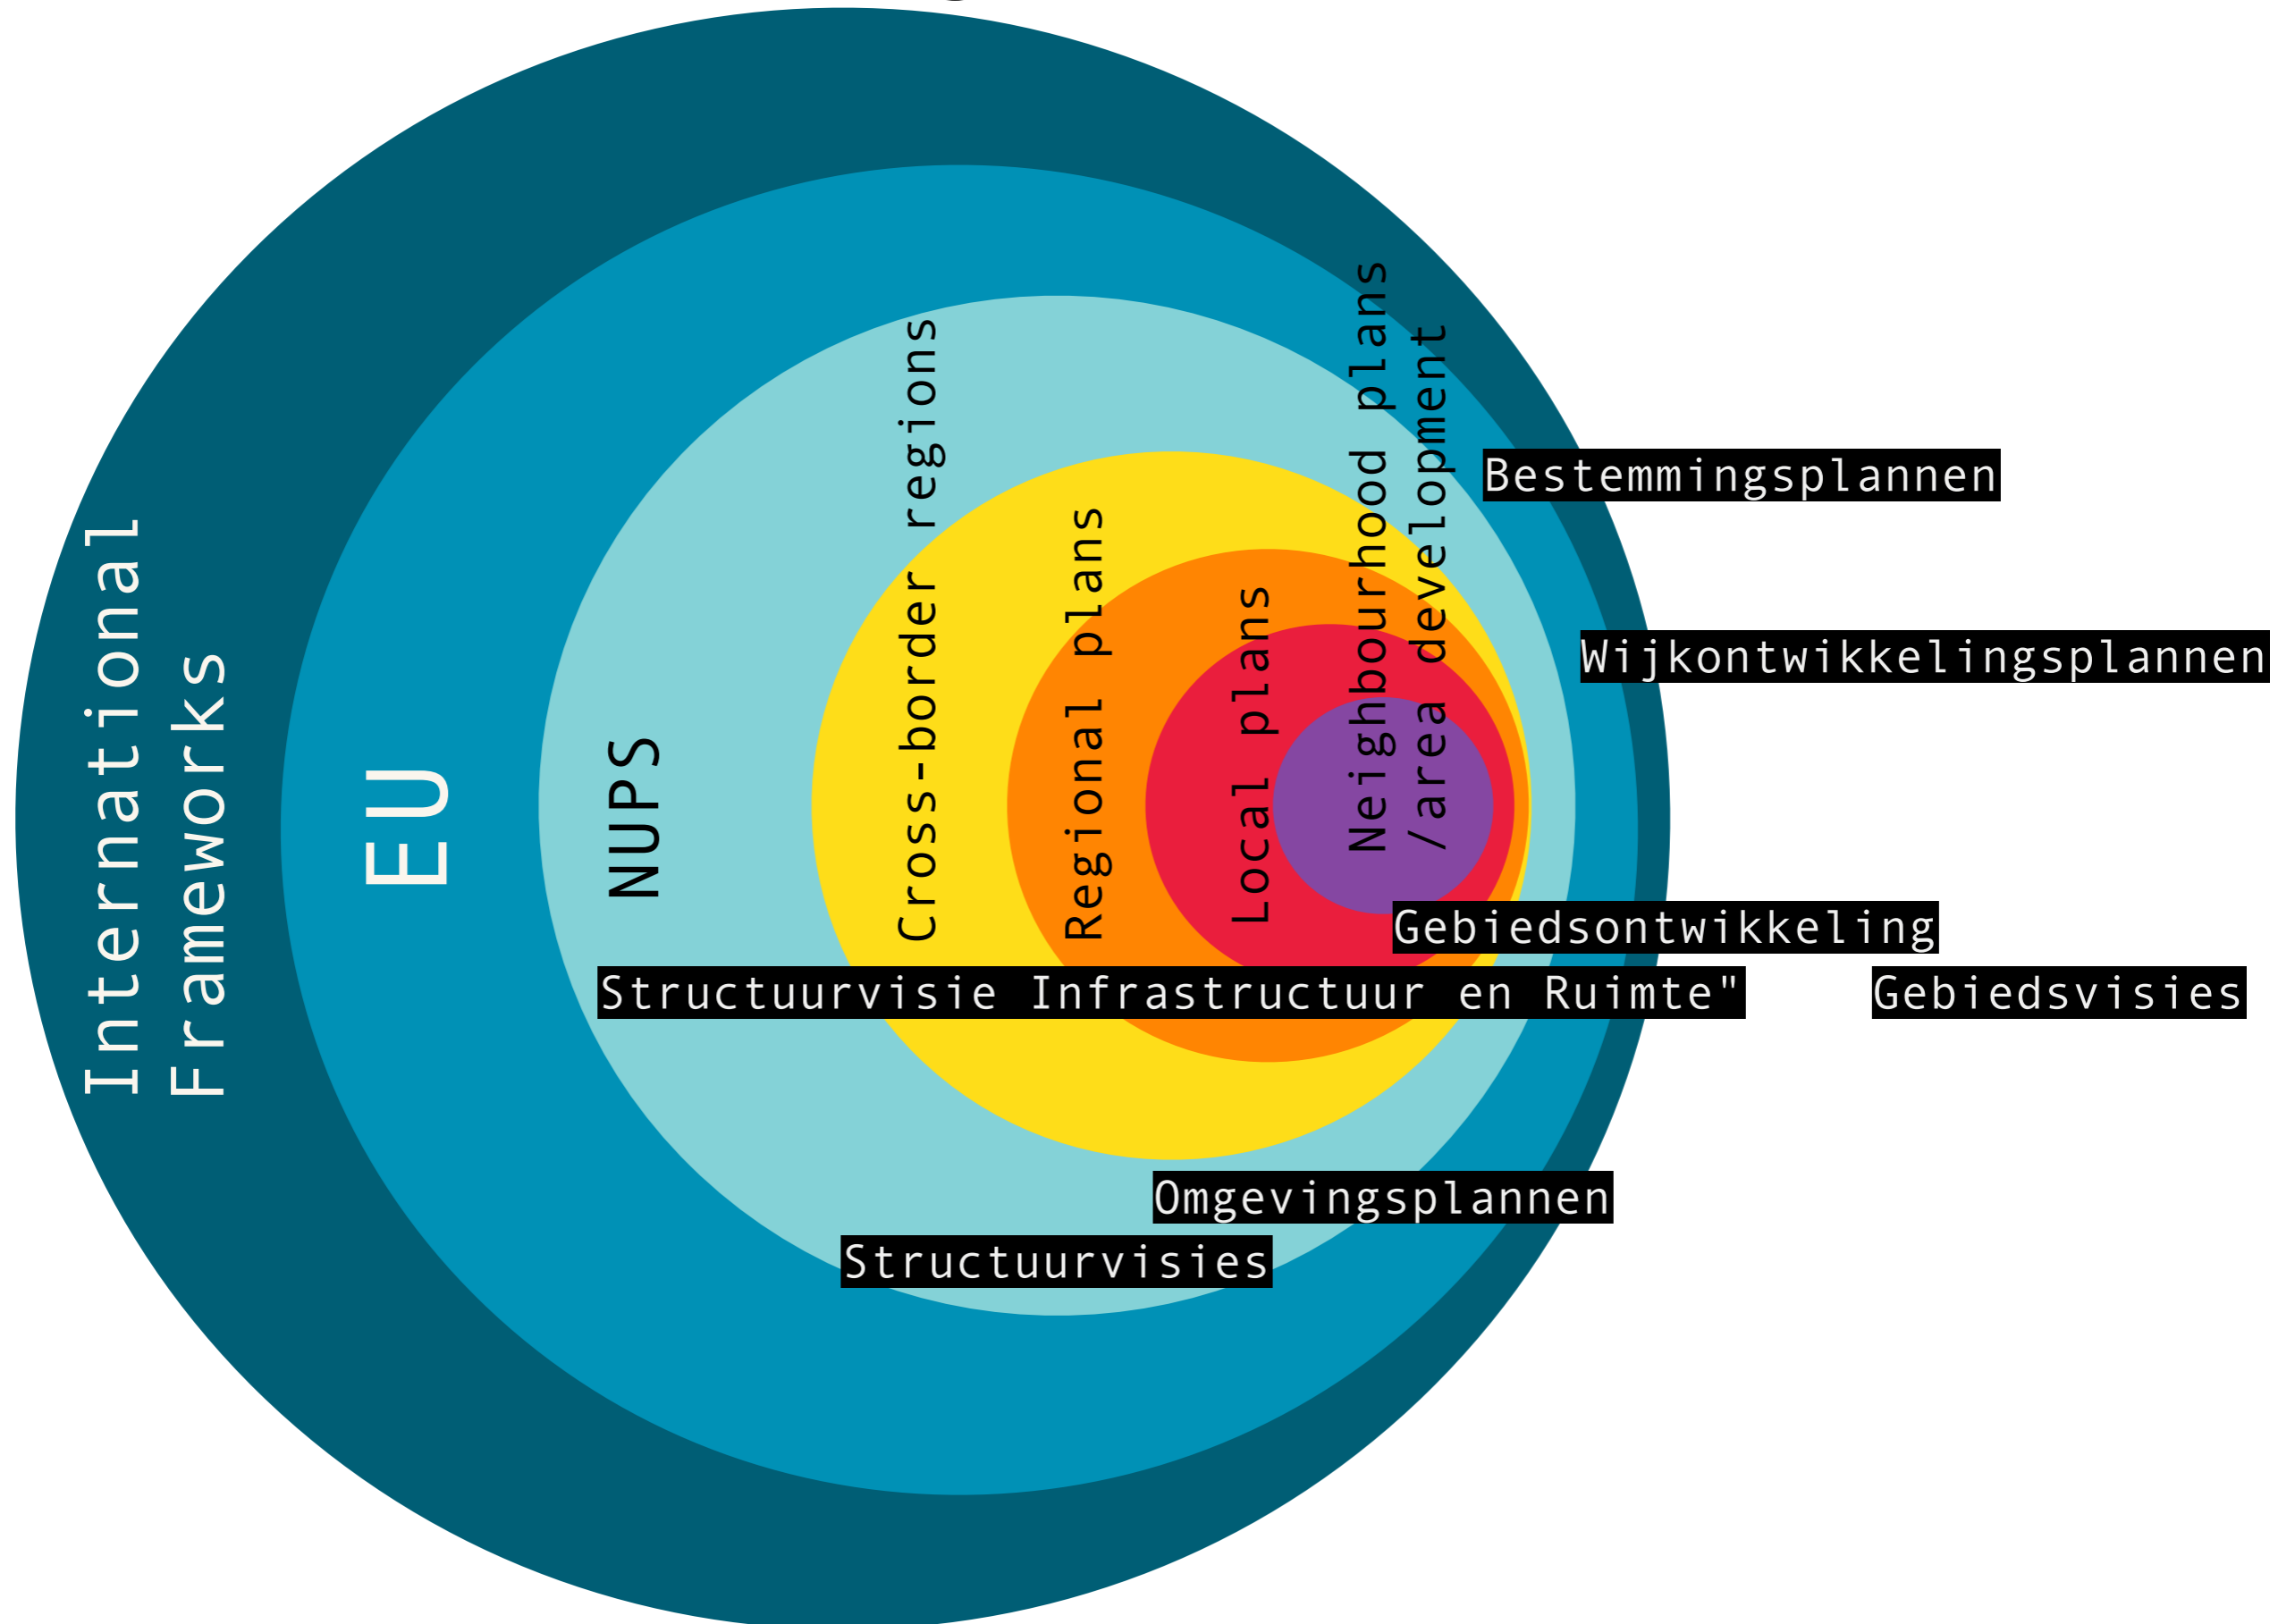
International Frameworks

EU

NUPS

Cross-border regions

Regional plans

Local plans

Neighbourhood plans /area development

Bestemmingsplannen

Wijkontwikkelingsplannen

Gebiedsontwikkeling

Structuurvisie Infrastructuur en Ruimte"

Gebiedsvisies

Omgevingsplannen

Structuurvisies